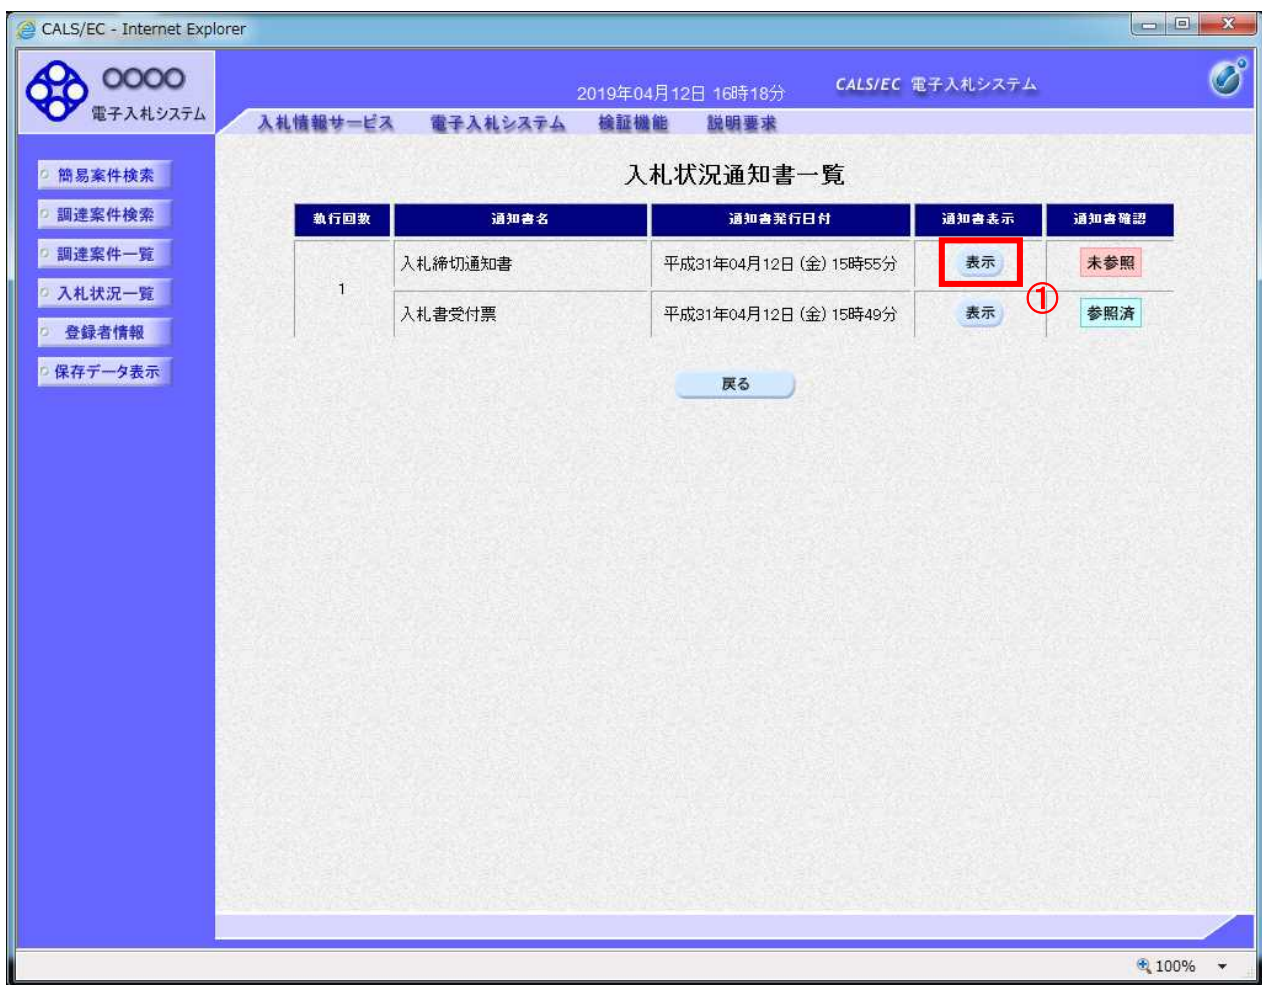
CALS/EC - Internet Explorer

○○○○
電子入札システム

2019年04月12日 16時18分

CALS/EC 電子入札システム

入札情報サービス　電子入札システム　検証機能　説明要求

簡易案件検索
調達案件検索
調達案件一覧
入札状況一覧
登録者情報
保存データ表示

入札状況通知書一覧

| 執行回数 | 通知書名 | 通知書発行日付 | 通知書表示 | 通知書確認 |
|---|---|---|---|---|
| 1 | 入札締切通知書 | 平成31年04月12日 (金) 15時55分 | 表示 | 未参照 |
|  | 入札書受付票 | 平成31年04月12日 (金) 15時49分 | 表示 | 参照済 |

①

戻る

100%